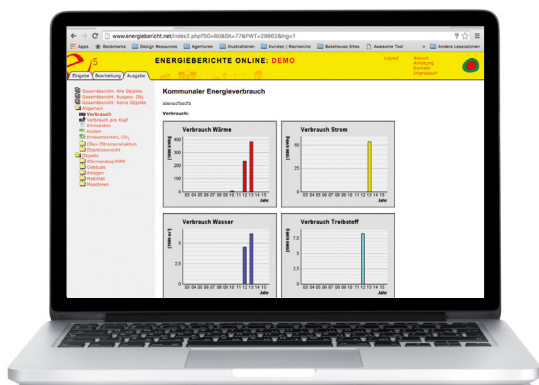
www.energiebericht.net/index2.php?SO=60&SK=77&PWT=28882&lng=1

Apps Bookmarks Design Resources Agenturen Illustrationen Kunden / Recherche Bauenhausen Elles Awesome Tool » Andere Lesezeichen

ENERGIEBERICHTE ONLINE: DEMO

Logout

Aktuell
Anleitung
Kontakt
Impressum

Eingabe Bearbeitung Ausgabe

Gesamtbericht: Alle Objekte
Gesamtbericht: Ausgew. Obj.
Gesamtbericht: Keine Objekte
Allgemein
Verbrauch
Verbrauch pro Kopf
Klimadaten
Kosten
Emissionsfaktor, $CO_2$
Effiz. (Stromproduktion
Objektübersicht
Objekte
Wärmezentrale/KWK
Gebäude
Anlagen
Mobilität
Maschinen

Kommunaler Energieverbrauch

Verbrauch:

Verbrauch Wärme

Verbrauch Strom

03 04 05 06 07 08 09 10 11 12 13 14 15
Jahr

Verbrauch Wasser

Verbrauch Treibstoff

400
300
200
100
0

50
0

5
2,5
0

7,5
5
2,5
0